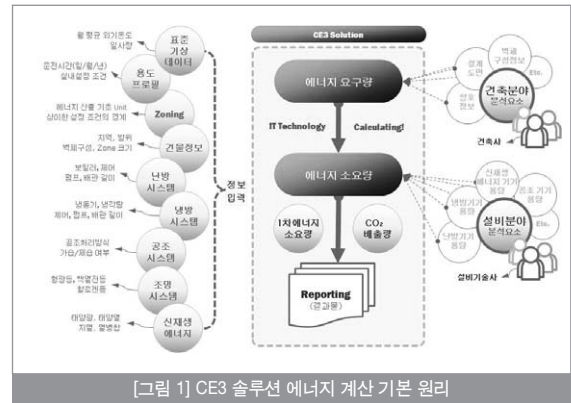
월 평균 외기온도 일사량

표준 기상 데이터

운전시간(일/월/년) 실내설정 조건

용도 프로필

에너지 산출 기준 Unit 상이한 설정 조건의 경계

Zoning

지역, 방위 벽체구성, Zone 크기

건물정보

보일러, 제어 펌프, 배관 길이

난방 시스템

냉동기, 냉각탑 제어, 펌프, 배관 길이

냉방 시스템

공조처리방식 가습/제습 여부

공조 시스템

형광등, 백열전등 할로겐등

조명 시스템

태양열, 태양열 지열, 열병합

신재생 에너지

정보 입력

CE3 Solution

에너지 요구량

IT Technology

Calculating!

에너지 소요량

1차에너지 소요량

$CO_2$ 배출량

Reporting (결과물)

벽체 구성정보

설계 도면

창호 정보

설비 정보

Etc.

건축분야 분석요소

건축사

신재생 에너지 기기 용량

냉방기기 용량

공조 기기 용량

난방기기 용량

Etc.

설비분야 분석요소

설비기술사

[그림 1] CE3 솔루션 에너지 계산 기본 원리